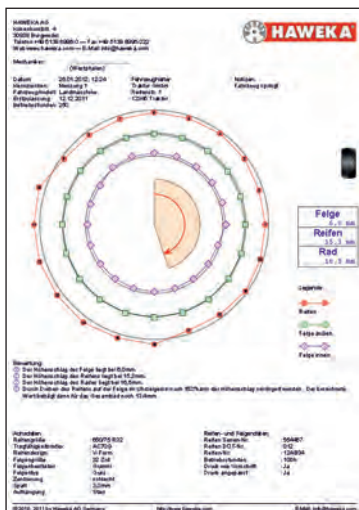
HAWEKA AG
Kokenhorststr. 4
30938 Burgwedel
Telefon +49 5139 8996-0 — Fax +49 5139 8996-222
Web www.haweka.com — E-Mail: info@haweka.com

HAWEKA

Messfahrer:
(Werkstatt)

Datum: 26.01.2012, 12:24
Messpunkten: Messung 1
Fahrzeugtyp: Landmaschine
Erstzulassung: 12.12.2011
Betriebsstunden: 250

Fahrzeughalter
Traktor Weber
Trakasto 1
CDMR Traktor

Notizen
Fahrzeug optimal

Felge
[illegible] mm

Reifen
15,3 mm

Rad
14,5 mm

Legende
Reifen
Felge außen
Felge innen

Bewertung:
Der Höhenschlag der Felge liegt bei 6,0mm.
Der Höhenschlag des Reifens liegt bei 15,3mm.
Der Höhenschlag des Rades liegt bei 16,5mm.
Durch Drehen des Reifens auf der Felge um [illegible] kann der Höhenschlag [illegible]. Der Endwert des Wertebedingt dann für das Gesamtrad auch 13,4mm.

Achsdaten:
Reifengröße: 650/75 R32
Tragfähigkeitsindex: AC70G
Reifendesign: V-Form
Felgengröße: 32 Zoll
Felgenhersteller: Trelleborg
Ventil: Gold
Zentrierung: zentriert
Spalt: 3,0mm
Auflagung: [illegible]

Reifen- und Felgendaten:
Reifen Seriennr.: 564487
Reifen DOT-Nr.: 0/12
Reifen Nr.: 1234504
Betriebsstunden: 100h
Druck vor Messfahrt: Ja
Druck angepasst: Ja

©2010 - 2011 by Haweka AG Software   http://www.haweka.com   E-Mail: info@haweka.com